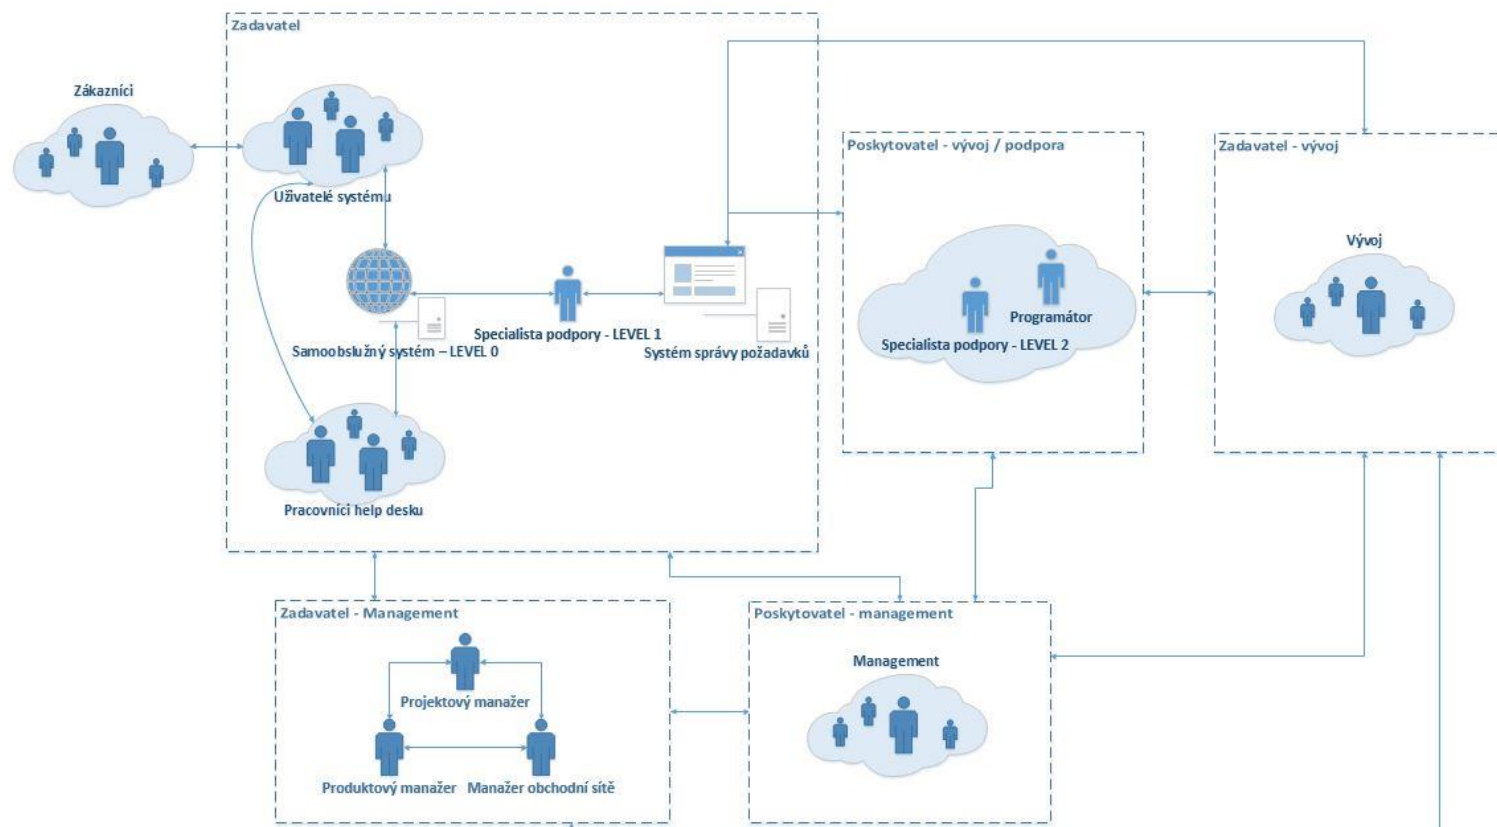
Zadavatel

Zákazníci

Uživatelé systému

Samoobslužný systém – LEVEL 0

Specialista podpory - LEVEL 1

Systém správy požadavků

Pracovníci help desku

Poskytovatel - vývoj / podpora

Programátor

Specialista podpory - LEVEL 2

Zadavatel - vývoj

Vývoj

Zadavatel - Management

Projektový manažer

Produktový manažer

Manažer obchodní sítě

Poskytovatel - management

Management